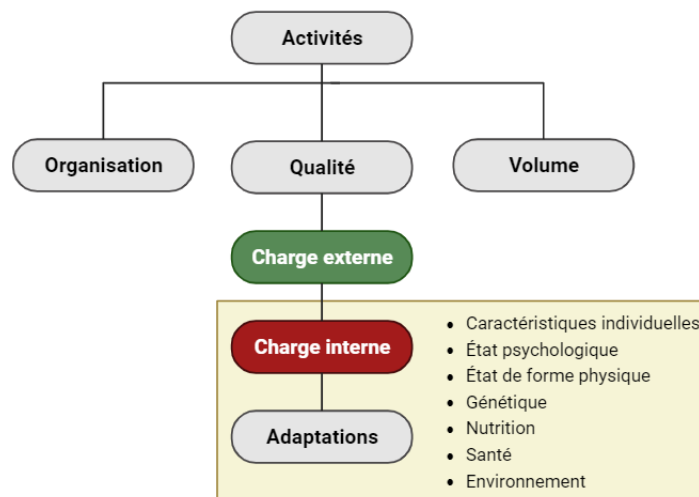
Activités

Organisation

Qualité

Volume

Charge externe

Charge interne

Adaptations

- Caractéristiques individuelles
- État psychologique
- État de forme physique
- Génétique
- Nutrition
- Santé
- Environnement